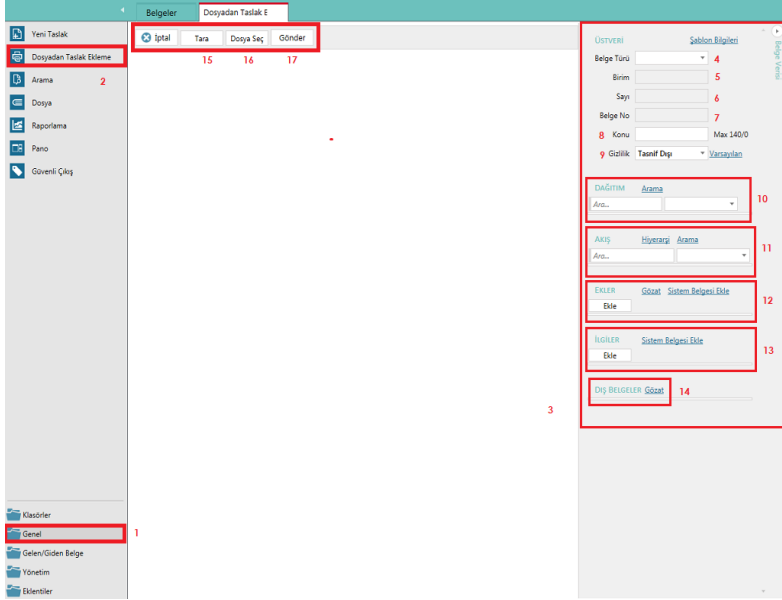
Belgeler | Dosyadan Taslak E

Yeni Taslak
Dosyadan Taslak Ekleme 2
Arama
Dosya
Raporlama
Pano
Güvenli Çıkış

İptal | Tara | Dosya Seç | Gönder
15 16 17

ÜSTVERİ Şablon Bilgileri
Belge Türü 4
Birim 5
Sayı 6
Belge No 7
8 Konu Max 140/0
9 Gizlilik Tasnif Dışı Varsayılan

DAĞITIM Arama 10
Ara...

AKIŞ Hiyerarşi Arama 11
Ara...

EKLER Gözat Sistem Belgesi Ekle 12
Ekle

İLGİLER Sistem Belgesi Ekle 13
Ekle

DIŞ BELGELER Gözat 14

3

Belge Ekranı

Klasörler
Genel 1
Gelen/Giden Belge
Yönetim
Eklentiler